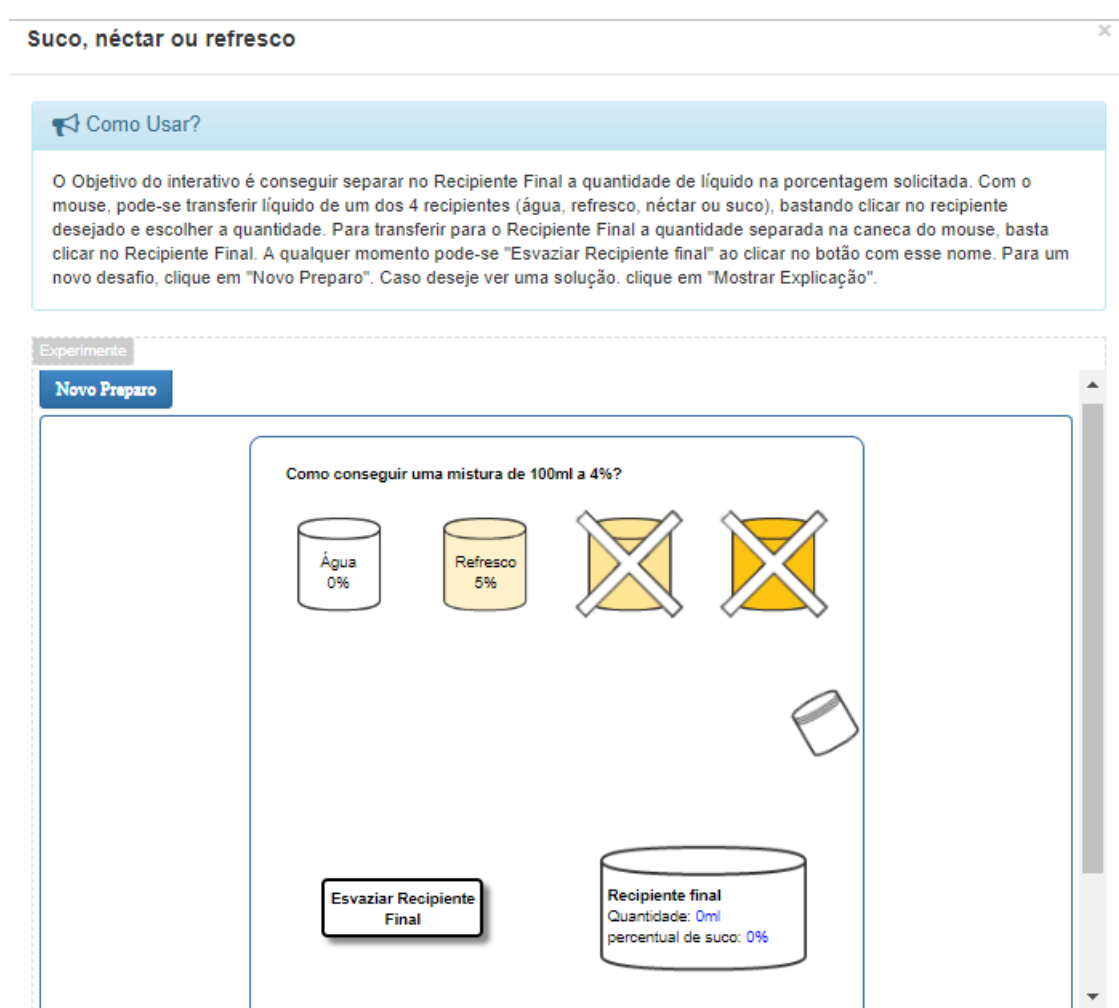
Suco, néctar ou refresco

×

Como Usar?

O Objetivo do interativo é conseguir separar no Recipiente Final a quantidade de líquido na porcentagem solicitada. Com o mouse, pode-se transferir líquido de um dos 4 recipientes (água, refresco, néctar ou suco), bastando clicar no recipiente desejado e escolher a quantidade. Para transferir para o Recipiente Final a quantidade separada na caneca do mouse, basta clicar no Recipiente Final. A qualquer momento pode-se "Esvaziar Recipiente final" ao clicar no botão com esse nome. Para um novo desafio, clique em "Novo Preparo". Caso deseje ver uma solução. clique em "Mostrar Explicação".

Experimente

Novo Preparo

Como conseguir uma mistura de 100ml a 4%?

Água
0%

Refresco
5%

Esvaziar Recipiente Final

Recipiente final
Quantidade: 0ml
percentual de suco: 0%